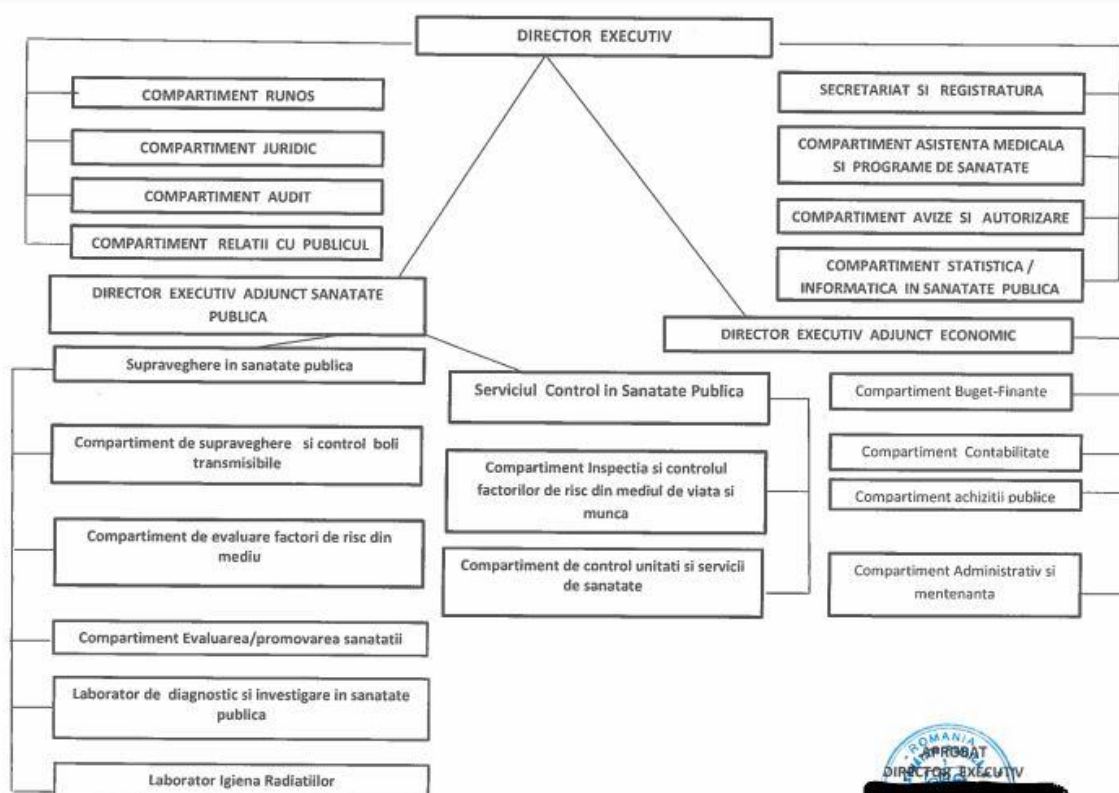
DIRECTOR EXECUTIV

COMPARTIMENT RUNOS

COMPARTIMENT JURIDIC

COMPARTIMENT AUDIT

COMPARTIMENT RELATII CU PUBLICUL

SECRETARIAT SI REGISTRATURA

COMPARTIMENT ASISTENTA MEDICALA SI PROGRAME DE SANATATE

COMPARTIMENT AVIZE SI AUTORIZARE

COMPARTIMENT STATISTICA / INFORMATICA IN SANATATE PUBLICA

DIRECTOR EXECUTIV ADJUNCT SANATATE PUBLICA

DIRECTOR EXECUTIV ADJUNCT ECONOMIC

Supraveghere in sanatate publica

Compartiment de supraveghere si control boli transmisibile

Compartiment de evaluare factori de risc din mediu

Compartiment Evaluarea/promovarea sanatatii

Laborator de diagnostic si investigare in sanatate publica

Laborator Igiena Radiatiilor

Serviciul Control in Sanatate Publica

Compartiment Inspectia si controlul factorilor de risc din mediul de viata si munca

Compartiment de control unitati si servicii de sanatate

Compartiment Buget-Finante

Compartiment Contabilitate

Compartiment achizitii publice

Compartiment Administrativ si mentenanta

ROMANIA
APROBAT
DIRECTOR EXECUTIV